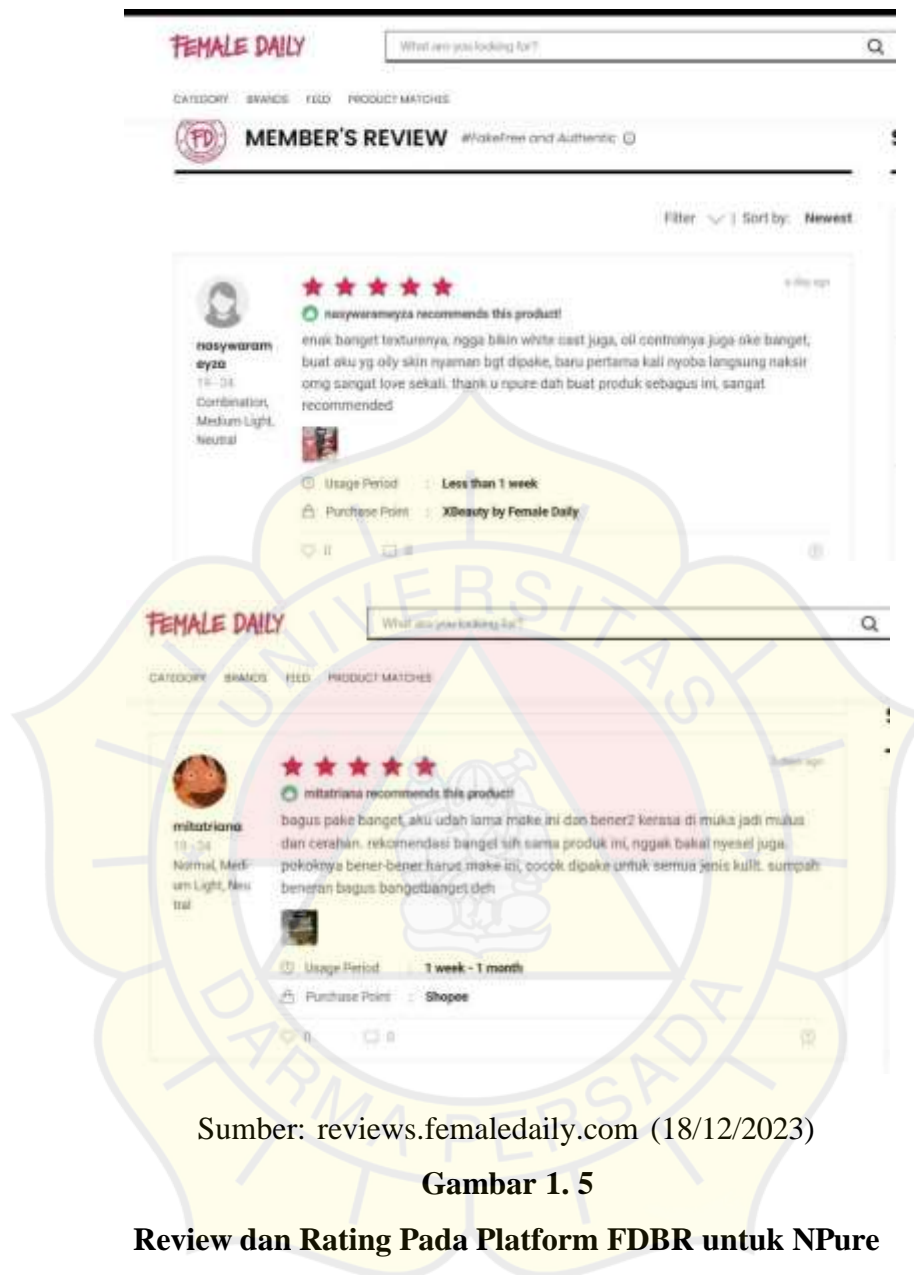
FEMALE DAILY

What are you looking for?

CATEGORY BRANDS FEED PRODUCT MATCHES

MEMBER'S REVIEW #FakeFree and Authentic

Filter | Sort by: Newest

nasywarameyza
19 - 24
Combination, Medium Light, Neutral

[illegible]

nasywarameyza recommends this product!

enak banget texturenya, ngga bikin white cast juga, oil controlnya juga oke banget, buat aku yg oily skin nyaman bgt dipake, baru pertama kali nyoba langsung naksir omg sangat love sekali. thank u npure dah buat produk sebagus ini, sangat recommended

Usage Period : Less than 1 week

Purchase Point : XBeauty by Female Daily

0 0

FEMALE DAILY

What are you looking for?

CATEGORY BRANDS FEED PRODUCT MATCHES

mitatriana
19 - 24
Normal, Medium Light, Neutral

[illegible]

mitatriana recommends this product!

bagus pake banget, aku udah lama make ini dan bener2 kerasa di muka jadi mulus dan cerahan. rekomendasi banget sih sama produk ini, nggak bakal nyesel juga. pokoknya bener-bener harus make ini, cocok dipake untuk semua jenis kulit. sumpah beneran bagus bangetbanget deh

Usage Period : 1 week - 1 month

Purchase Point : Shopee

0 0

Sumber: reviews.femaledaily.com (18/12/2023)

Gambar 1. 5

Review dan Rating Pada Platform FDBR untuk NPure